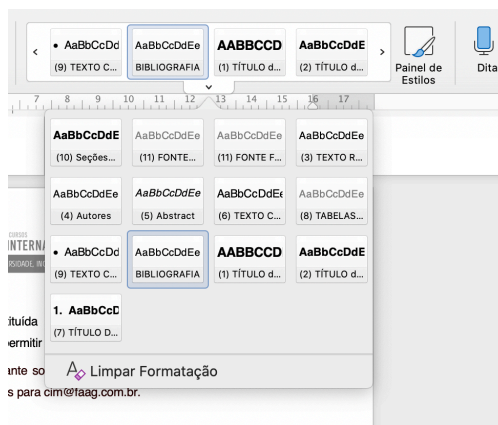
<
• AaBbCcDd
(9) TEXTO C...
AaBbCcDdEe
BIBLIOGRAFIA
AABBCCD
(1) TÍTULO d...
AaBbCcDdE
(2) TÍTULO d...
>
Painel de Estilos
Dita

7 8 9 10 11 12 13 14 15 16 17

AaBbCcDdE
(10) Seções...
AaBbCcDdEe
(11) FONTE...
AaBbCcDdEe
(11) FONTE F...
AaBbCcDdEe
(3) TEXTO R...

AaBbCcDdEe
(4) Autores
AaBbCcDdEe
(5) Abstract
AaBbCcDdEe
(6) TEXTO C...
AaBbCcDdEe
(8) TABELAS...

• AaBbCcDd
(9) TEXTO C...
AaBbCcDdEe
BIBLIOGRAFIA
AABBCCD
(1) TÍTULO d...
AaBbCcDdE
(2) TÍTULO d...

1. AaBbCcD
(7) TÍTULO D...

Limpar Formatação

CURSOS
INTERN
RSIDADE, IN

ituída
ermitir
ante so
s para cim@faag.com.br.